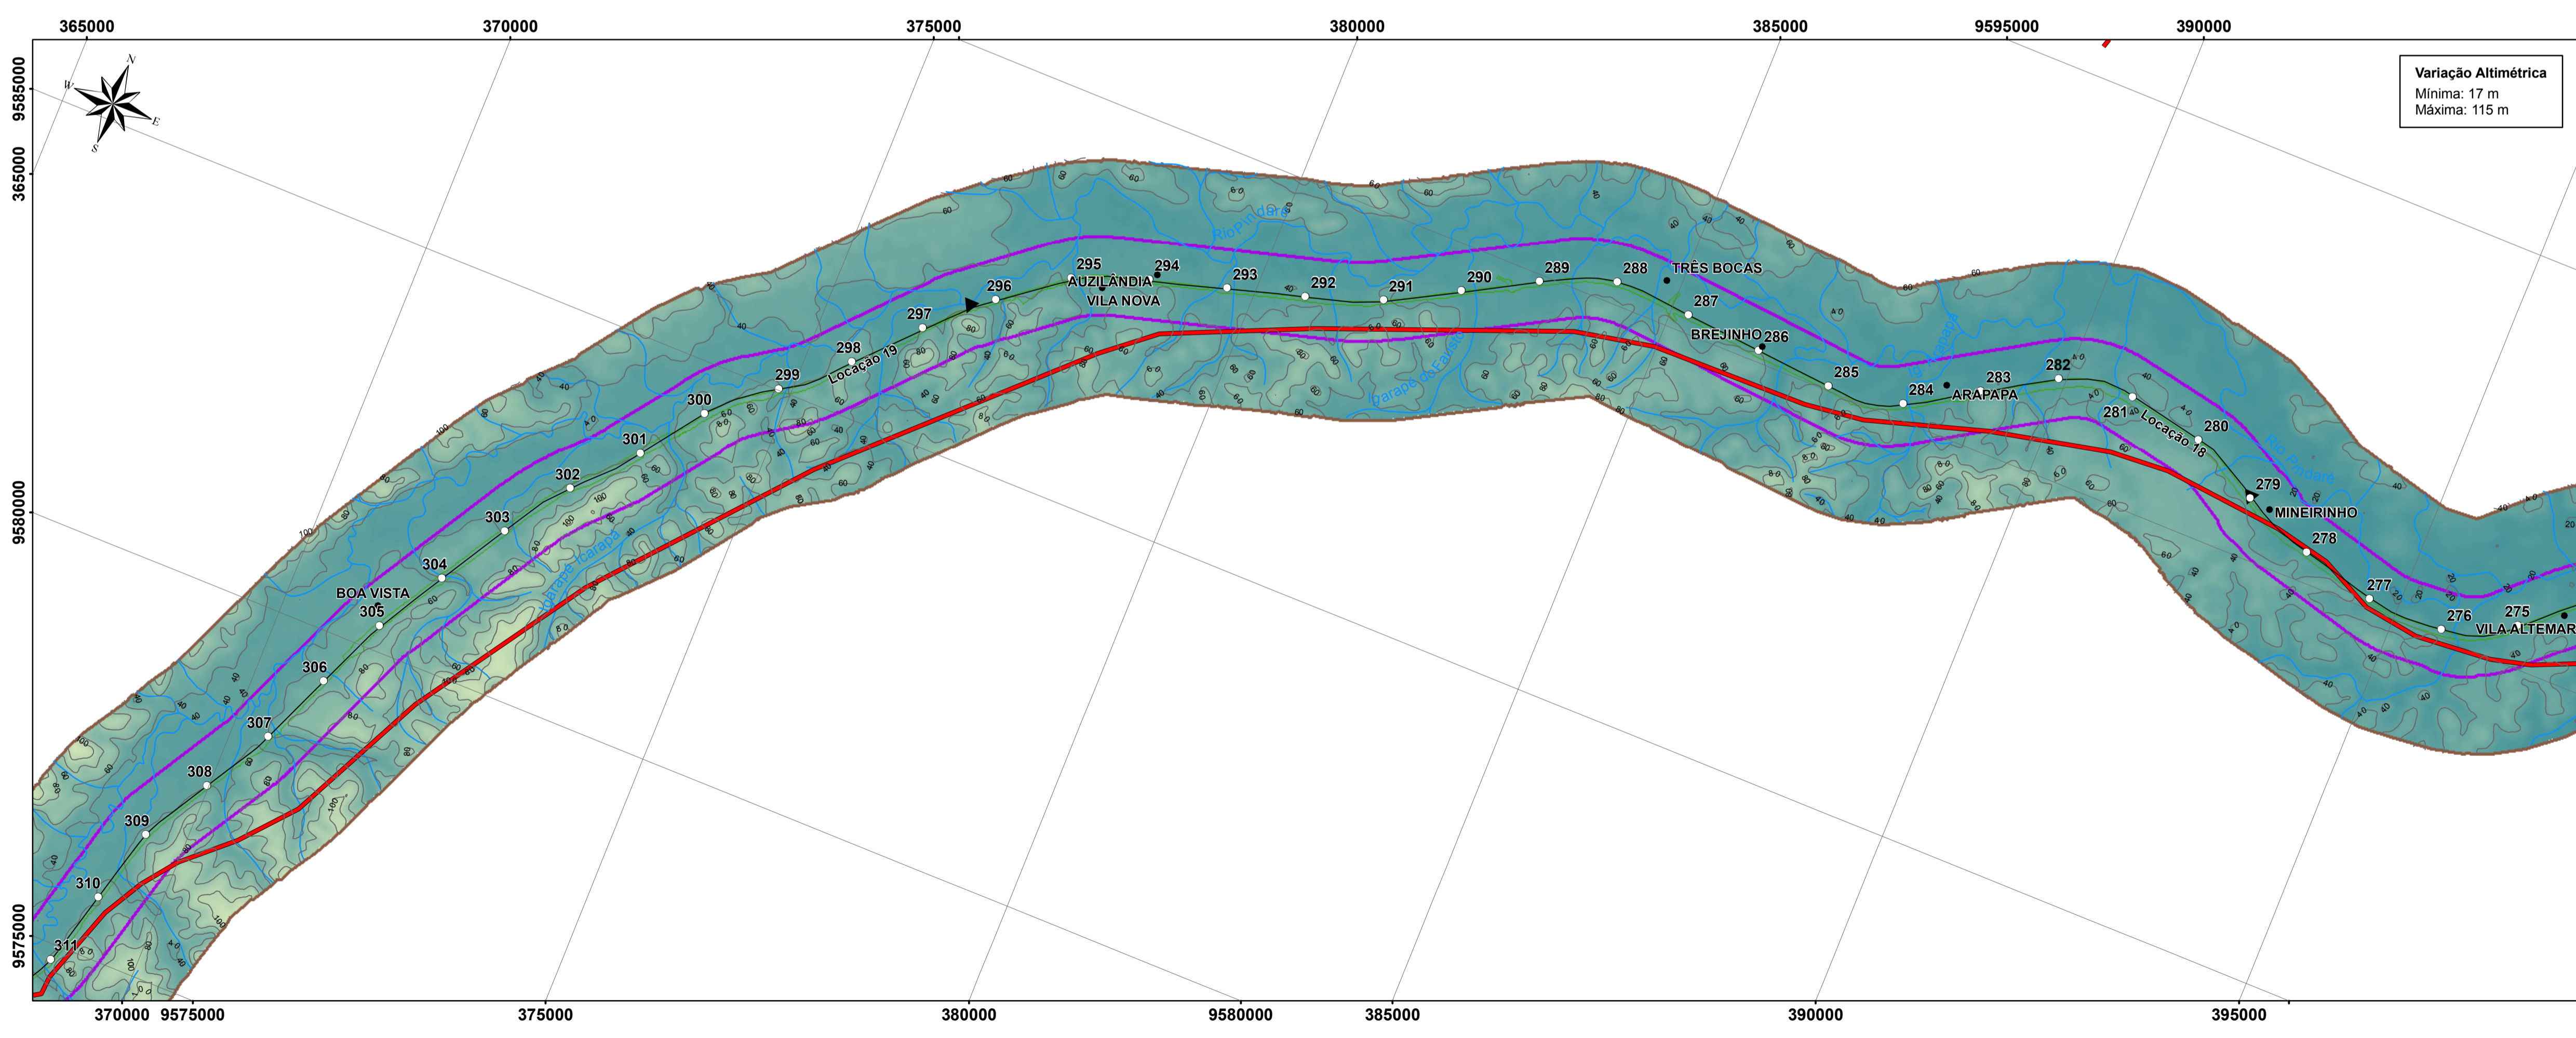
365000
370000
375000
380000
385000
9595000
390000

9585000
365000
9580000
9575000

N
W
E
S

Variação Altimétrica
Mínima: 17 m
Máxima: 115 m

TRÊS BOCAS
295
294
AUZILÂNDIA
VILA NOVA
293
292
291
290
289
288
287
296
297
298
Locação 19
299
300
301
302
303
304
BOA VISTA
305
306
307
308
309
310
311
BREJINHO
286
285
284
ARAPAPA
283
282
281
Locação 18
280
279
MINEIRINHO
278
277
276
275
VILA ALTEMAR

Igarapé Icarapé
Rio Pindaré

370000
9575000
375000
380000
9580000
385000
390000
395000